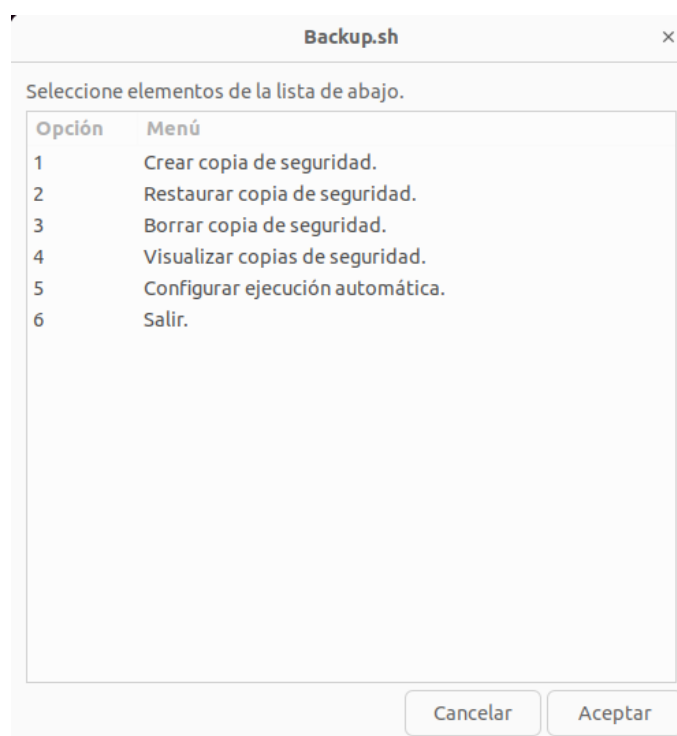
Backup.sh ×

Seleccione elementos de la lista de abajo.

| Opción | Menú |
|---|---|
| 1 | Crear copia de seguridad. |
| 2 | Restaurar copia de seguridad. |
| 3 | Borrar copia de seguridad. |
| 4 | Visualizar copias de seguridad. |
| 5 | Configurar ejecución automática. |
| 6 | Salir. |

Cancelar Aceptar